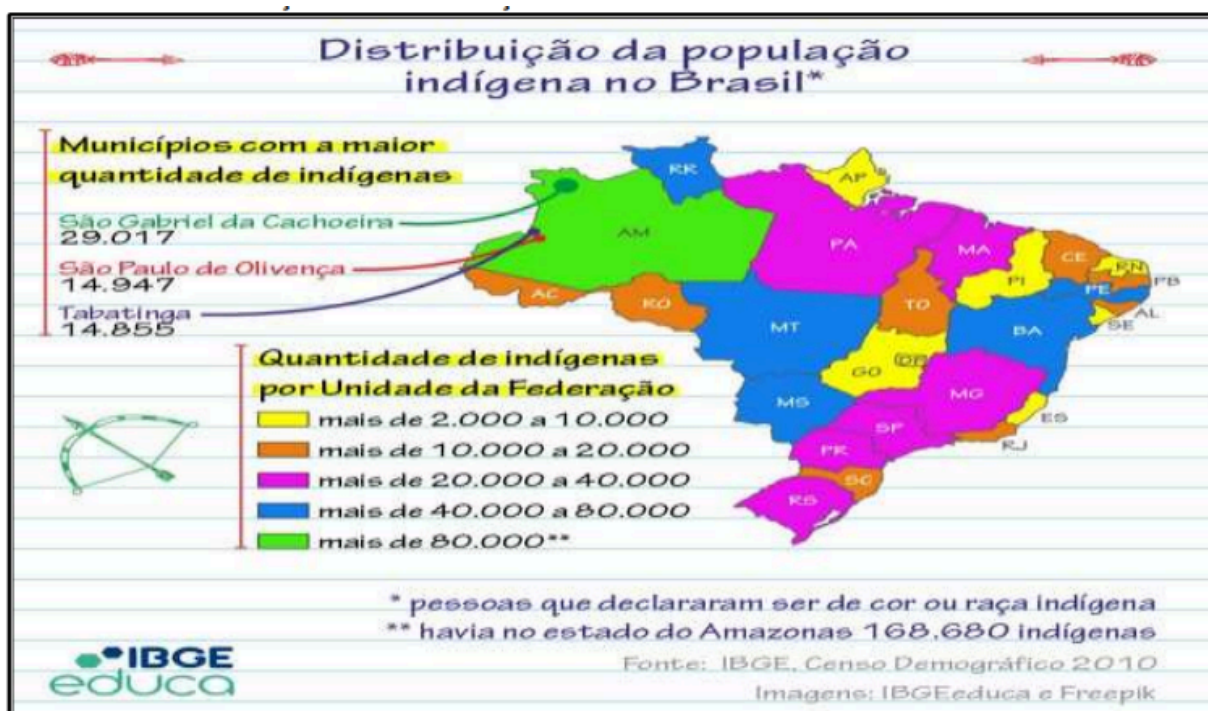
Distribuição da população indígena no Brasil*

Municípios com a maior quantidade de indígenas

São Gabriel da Cachoeira
29.017

São Paulo de Olivença
14.947

Tabatinga
14.855

RR AP AM PA MA CE RN PB PE AL SE PI AC RO TO MT BA DF GO MG ES MS SP RJ PR SC RS

Quantidade de indígenas por Unidade da Federação

mais de 2.000 a 10.000
mais de 10.000 a 20.000
mais de 20.000 a 40.000
mais de 40.000 a 80.000
mais de 80.000**

* pessoas que declararam ser de cor ou raça indígena
** havia no estado do Amazonas 168.680 indígenas

IBGE educa

Fonte: IBGE, Censo Demográfico 2010
Imagens: IBGEeduca e Freepik